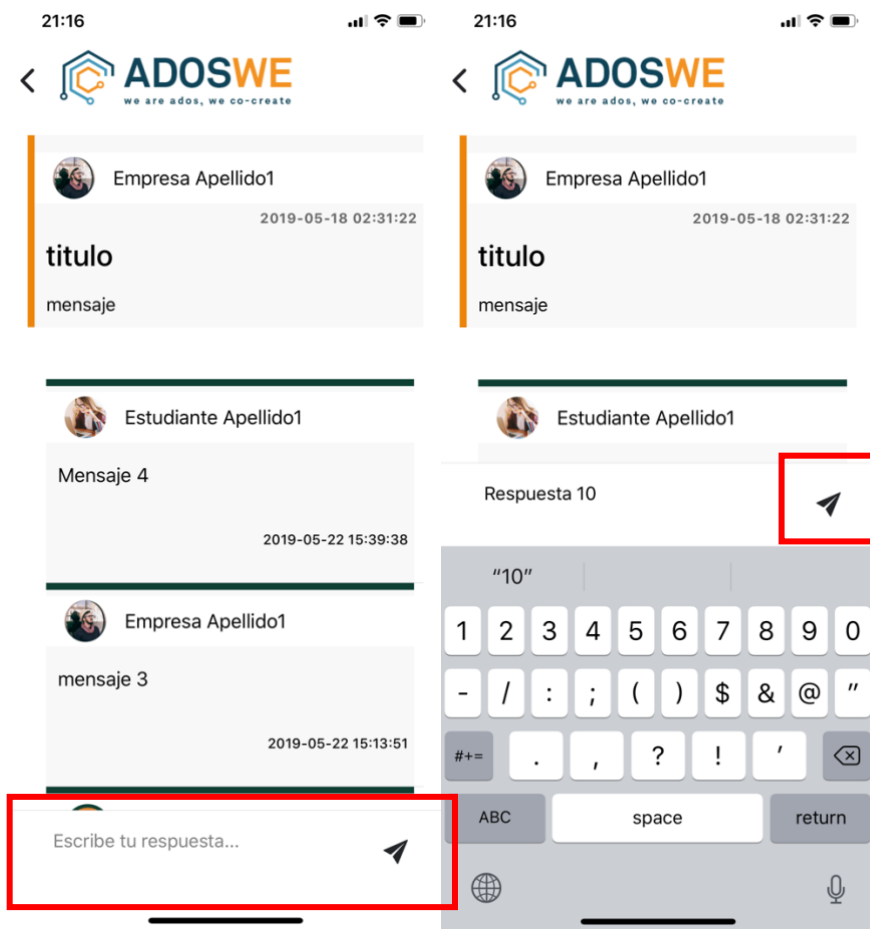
21:16

ADOSWE
we are ados, we co-create

Empresa Apellido1
2019-05-18 02:31:22
titulo
mensaje

Estudiante Apellido1
Mensaje 4
2019-05-22 15:39:38

Empresa Apellido1
mensaje 3
2019-05-22 15:13:51

Escribe tu respuesta...

21:16

ADOSWE
we are ados, we co-create

Empresa Apellido1
2019-05-18 02:31:22
titulo
mensaje

Estudiante Apellido1

Respuesta 10

"10"

1 2 3 4 5 6 7 8 9 0
- / : ; ( ) $ & @ "
#+= . , ? ! '
ABC space return